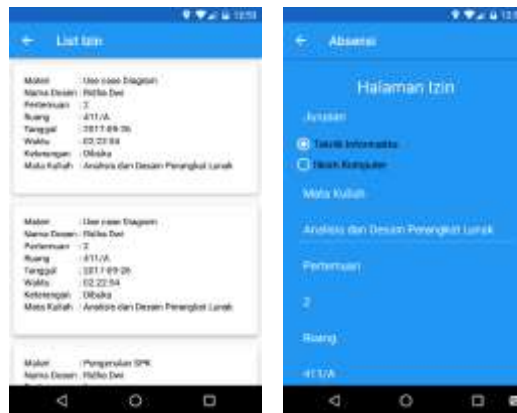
12:59

List Izin

Materi : Use case Diagram
Nama Dosen : Ridho Dwi
Pertemuan : 2
Ruang : 411/A
Tanggal : 2017-09-26
Waktu : 02:22:54
Keterangan : Dibuka
Mata Kuliah : Analisis dan Desain Perangkat Lunak

Materi : Use case Diagram
Nama Dosen : Ridho Dwi
Pertemuan : 2
Ruang : 411/A
Tanggal : 2017-09-26
Waktu : 02:22:54
Keterangan : Dibuka
Mata Kuliah : Analisis dan Desain Perangkat Lunak

Materi : Pengenalan SPK
Nama Dosen : Ridho Dwi

12:59

Absensi

Halaman Izin

Jurusan

Teknik Informatika

Teknik Komputer

Mata Kuliah

Analisis dan Desain Perangkat Lunak

Pertemuan

2

Ruang

411/A